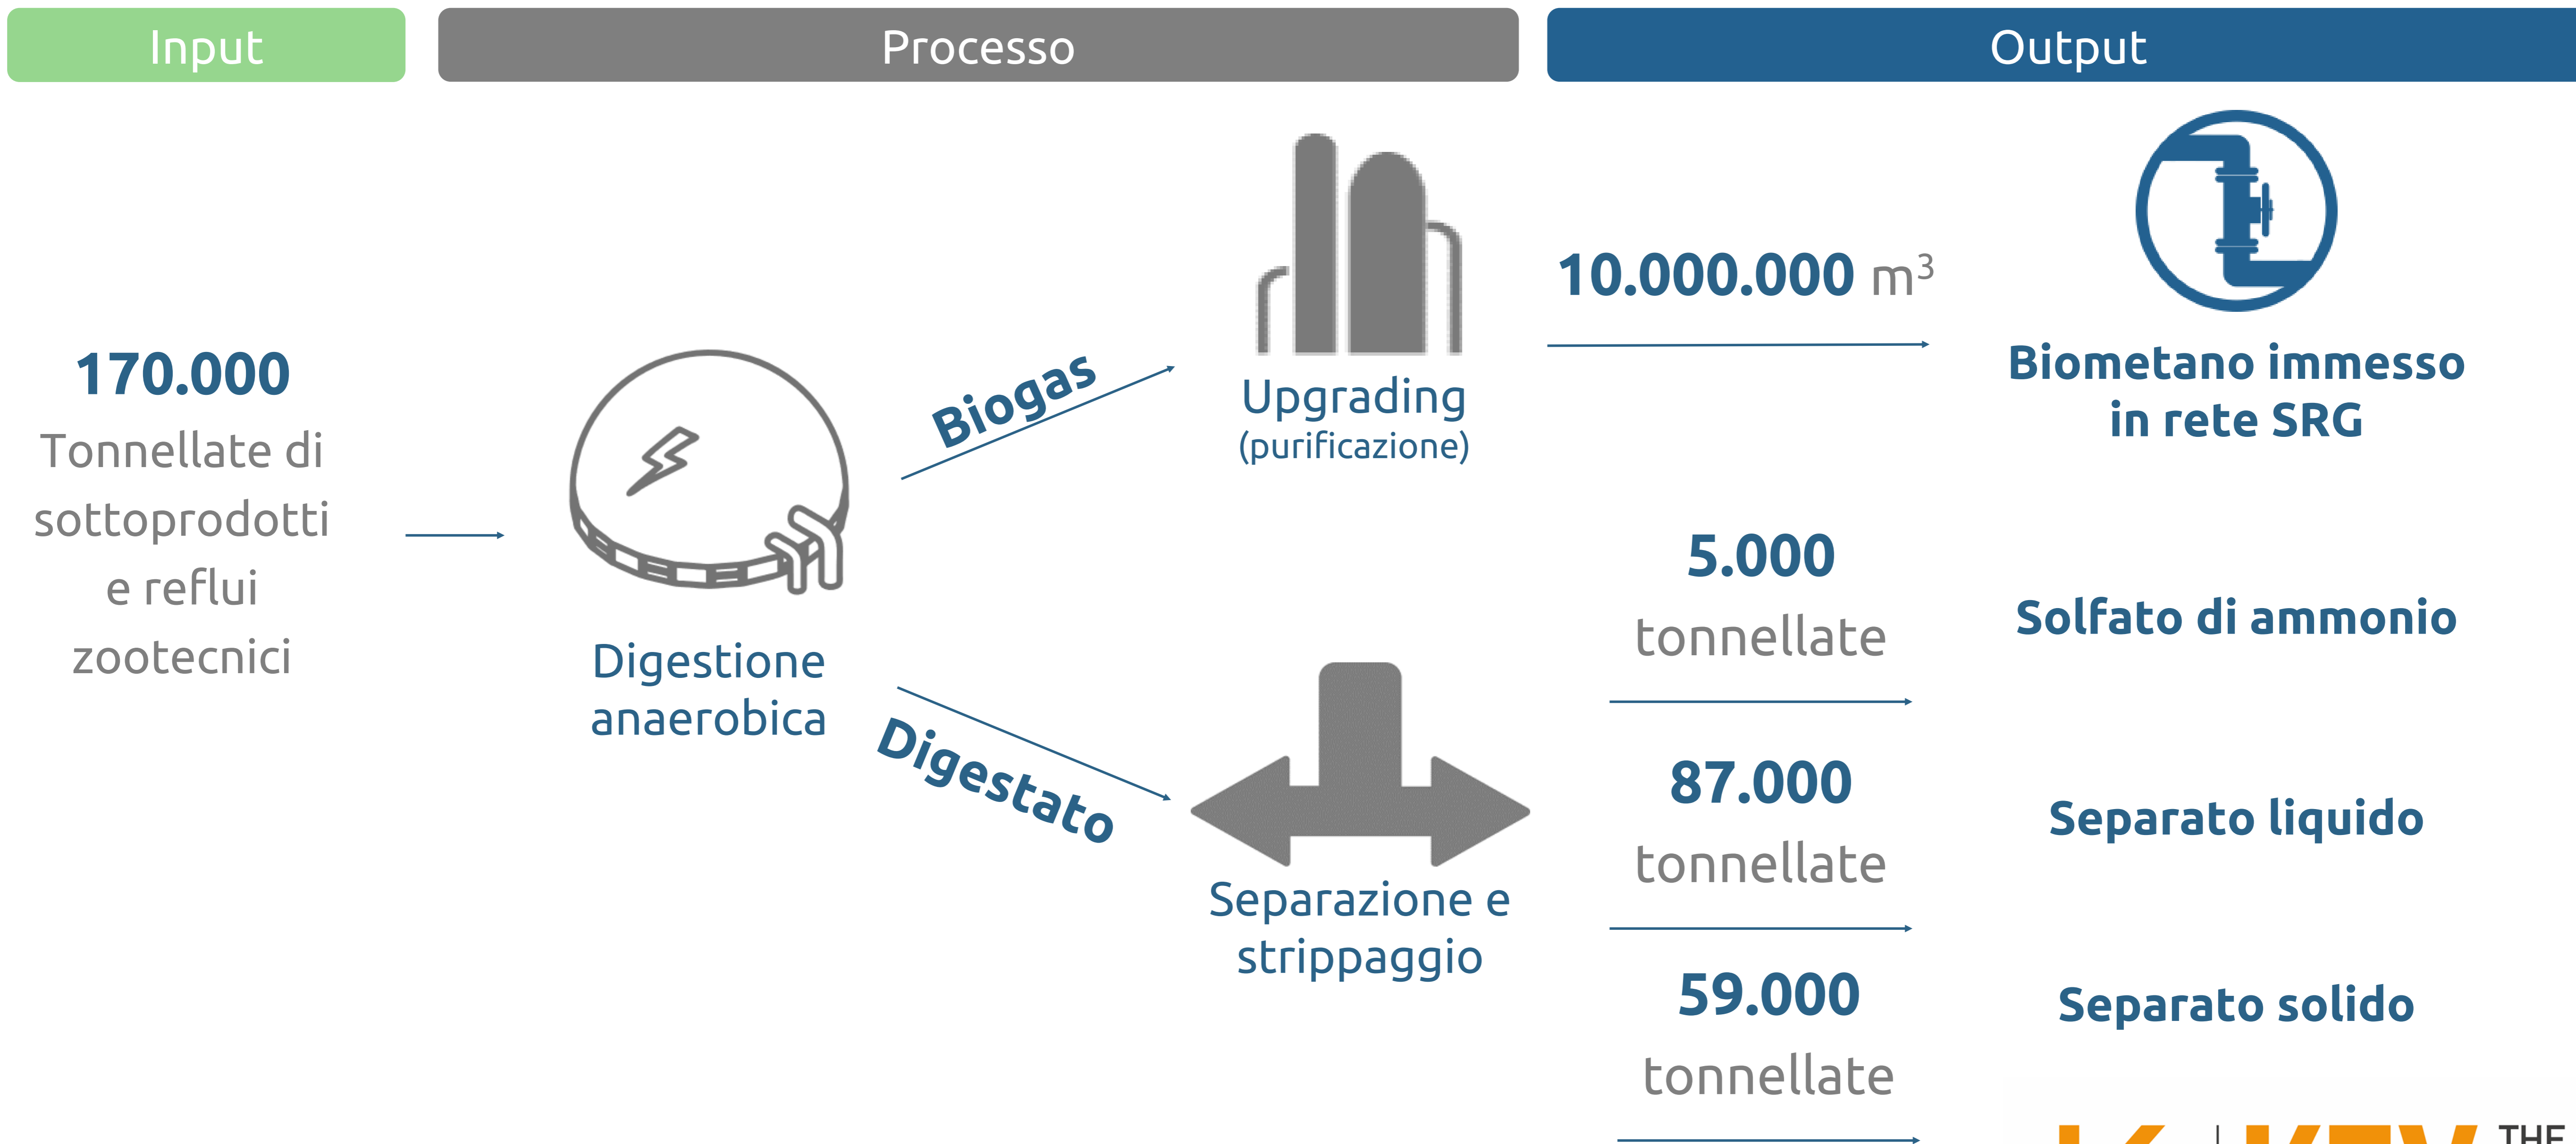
Input

Processo

Output

170.000
Tonnellate di sottoprodotti e reflui zootecnici

Digestione anaerobica

Biogas

Digestato

Upgrading
(purificazione)

Separazione e strippaggio

10.000.000 m$^3$

Biometano immesso in rete SRG

5.000
tonnellate

Solfato di ammonio

87.000
tonnellate

Separato liquido

59.000
tonnellate

Separato solido

THE